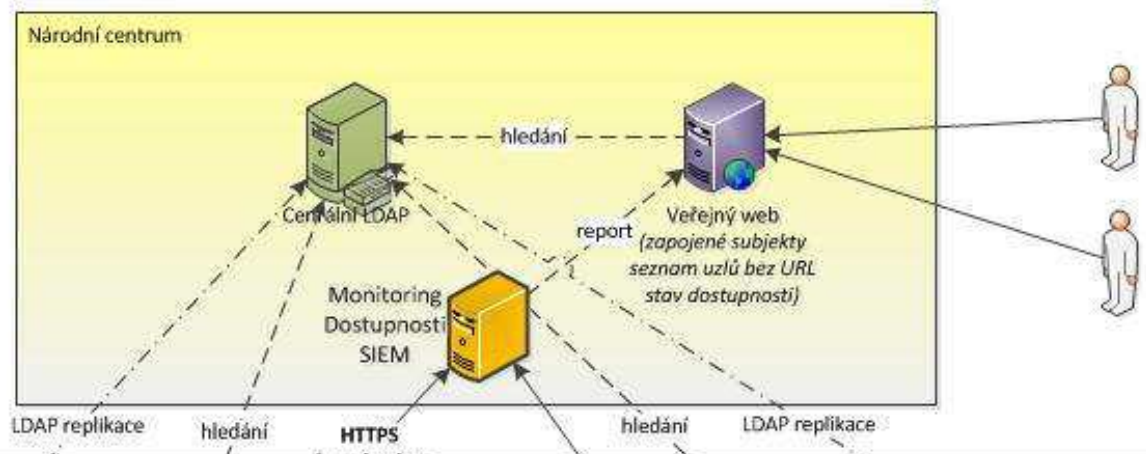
Národní centrum

hledání

Centrální LDAP

Veřejný web
(zapojené subjekty
seznam uzlů bez URL
stav dostupnosti)

report

Monitoring
Dostupnosti
SIEM

LDAP replikace

hledání

HTTPS

hledání

LDAP replikace